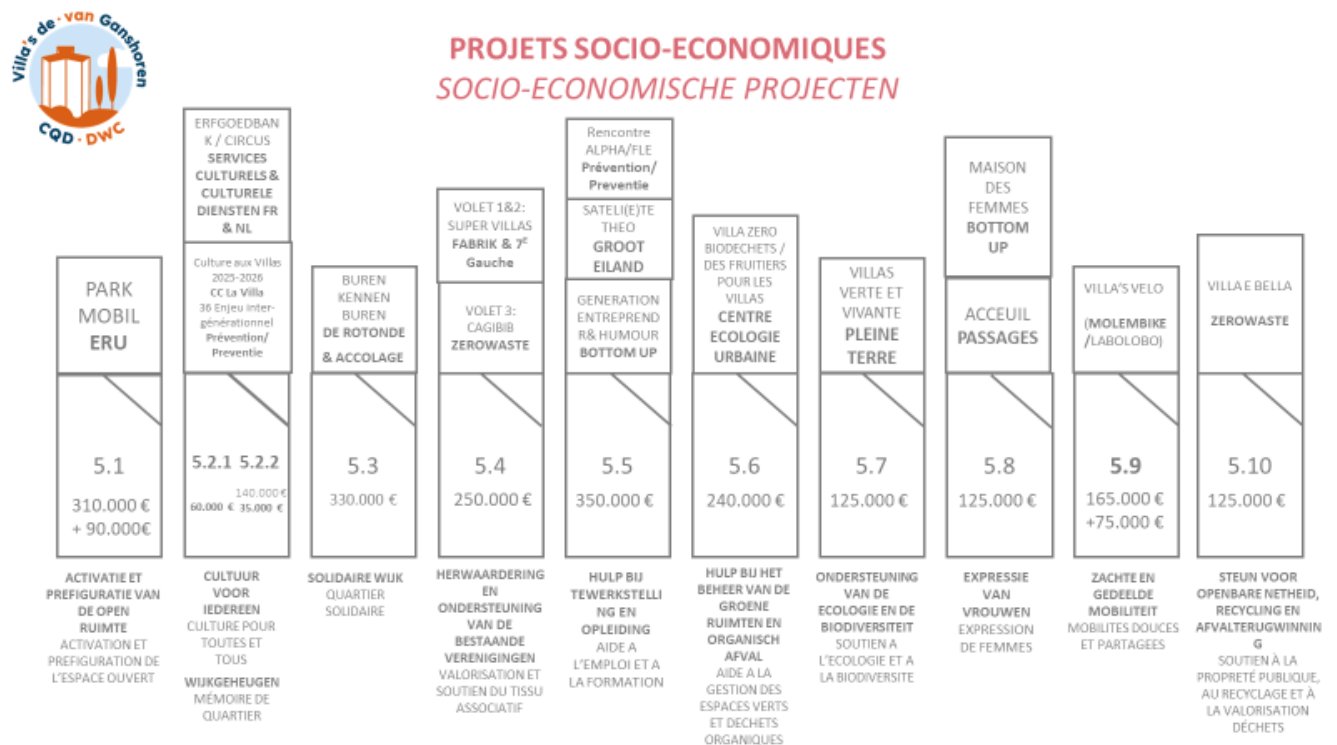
Villa's de · van Ganshoren
CQD · DWC

PROJETS SOCIO-ECONOMIQUES
SOCIO-ECONOMISCHE PROJECTEN

PARK MOBIL ERU

5.1
310.000 €
+ 90.000€

ACTIVATIE ET PREFIGURATIE VAN DE OPEN RUIMTE
ACTIVATION ET PREFIGURATION DE L'ESPACE OUVERT

ERFGOEDBANK / CIRCUS
SERVICES CULTURELS & CULTURELE DIENSTEN FR & NL

Culture aux Villas 2025-2026
CC La Villa
36 Enjeu intergénérationnel
Prévention/ Preventie

5.2.1 5.2.2
140.000 €
60.000 € 35.000 €

CULTUUR VOOR IEDEREEN
CULTURE POUR TOUTES ET TOUS
WIJKGEHEUGEN
MÉMOIRE DE QUARTIER

BUREN KENNEN BUREN
DE ROTONDE & ACCOLAGE

5.3
330.000 €

SOLIDAIRE WIJK
QUARTIER SOLIDAIRE

VOLET 1&2: SUPER VILLAS
FABRIK & 7$^{E}$ Gauche

VOLET 3: CAGIBIB
ZEROWASTE

5.4
250.000 €

HERWAARDERING EN ONDERSTEUNING VAN DE BESTAANDE VERENIGINGEN
VALORISATION ET SOUTIEN DU TISSU ASSOCIATIF

Rencontre ALPHA/FLE
Prévention/ Preventie

SATELI(E)TE THEO
GROOT EILAND

GENERATION ENTREPRENDR& HUMOUR
BOTTOM UP

5.5
350.000 €

HULP BIJ TEWERKSTELLING EN OPLEIDING
AIDE A L'EMPLOI ET A LA FORMATION

VILLA ZERO BIODECHETS / DES FRUITIERS POUR LES VILLAS
CENTRE ECOLOGIE URBAINE

5.6
240.000 €

HULP BIJ HET BEHEER VAN DE GROENE RUIMTEN EN ORGANISCH AFVAL
AIDE A LA GESTION DES ESPACES VERTS ET DECHETS ORGANIQUES

VILLAS VERTE ET VIVANTE
PLEINE TERRE

5.7
125.000 €

ONDERSTEUNING VAN DE ECOLOGIE EN DE BIODIVERSITEIT
SOUTIEN A L'ECOLOGIE ET A LA BIODIVERSITE

MAISON DES FEMMES
BOTTOM UP

ACCEUIL
PASSAGES

5.8
125.000 €

EXPRESSIE VAN VROUWEN
EXPRESSION DE FEMMES

VILLA'S VELO
(MOLEMBIKE /LABOLOBO)

5.9
165.000 €
+75.000 €

ZACHTE EN GEDEELDE MOBILITEIT
MOBILITES DOUCES ET PARTAGEES

VILLA E BELLA
ZEROWASTE

5.10
125.000 €

STEUN VOOR OPENBARE NETHEID, RECYCLING EN AFVALTERUGWINNING
SOUTIEN À LA PROPRETÉ PUBLIQUE, AU RECYCLAGE ET À LA VALORISATION DÉCHETS